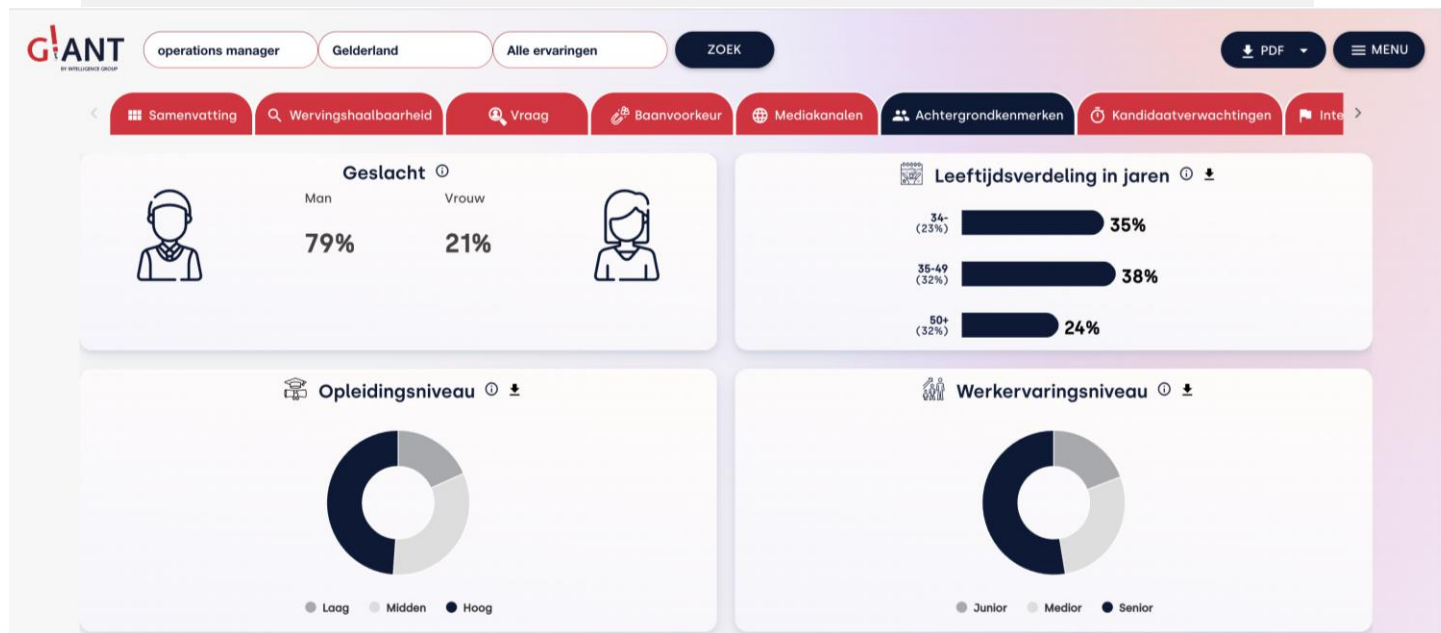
G!ANT
BY INTELLIGENCE GROUP

operations manager
Gelderland
Alle ervaringen
ZOEK

PDF
MENU

Samenvatting
Wervingshaalbaarheid
Vraag
Baanvoorkeur
Mediakanalen
Achtergrondkenmerken
Kandidaatverwachtingen
Inte

Geslacht
Man
Vrouw
79%
21%

Leeftijdsverdeling in jaren
34- (23%) 35%
35-49 (32%) 38%
50+ (32%) 24%

Opleidingsniveau
Laag
Midden
Hoog

Werkervaringsniveau
Junior
Medior
Senior